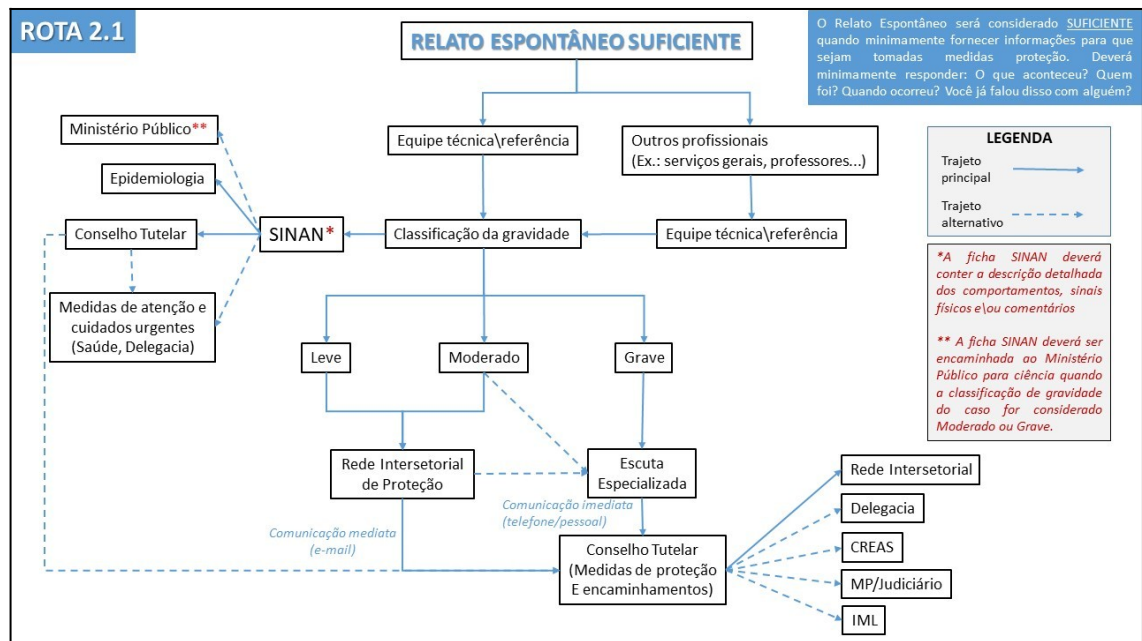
ROTA 2.1

RELATO ESPONTÂNEO SUFICIENTE

O Relato Espontâneo será considerado SUFICIENTE quando minimamente fornecer informações para que sejam tomadas medidas proteção. Deverá minimamente responder: O que aconteceu? Quem foi? Quando ocorreu? Você já falou disso com alguém?

Equipe técnica\referência

Outros profissionais (Ex.: serviços gerais, professores...)

LEGENDA
Trajeto principal
Trajeto alternativo

Ministério Público**

Epidemiologia

Conselho Tutelar

SINAN*

Classificação da gravidade

Equipe técnica\referência

Medidas de atenção e cuidados urgentes (Saúde, Delegacia)

*A ficha SINAN deverá conter a descrição detalhada dos comportamentos, sinais físicos e\ou comentários

** A ficha SINAN deverá ser encaminhada ao Ministério Público para ciência quando a classificação de gravidade do caso for considerado Moderado ou Grave.

Leve

Moderado

Grave

Rede Intersetorial de Proteção

Escuta Especializada

Comunicação imediata (telefone/pessoal)

Comunicação mediata (e-mail)

Conselho Tutelar (Medidas de proteção E encaminhamentos)

Rede Intersetorial

Delegacia

CREAS

MP/Judiciário

IML